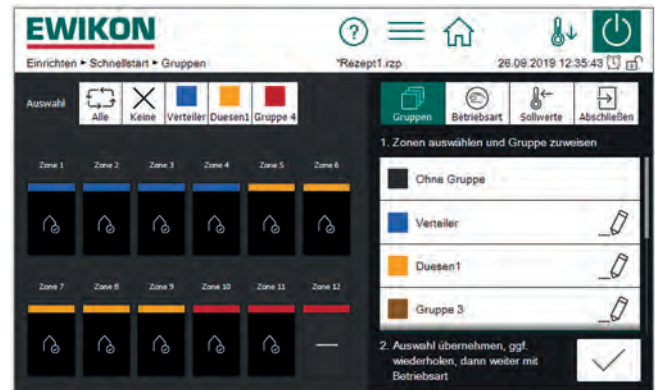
EWIKON

Einrichten ▸ Schnellstart ▸ Gruppen

*Rezept1.rzp

26.09.2019 12:35:43

Auswahl

Alle

Keine

Verteiler

Duesen1

Gruppe 4

Zone 1

Zone 2

Zone 3

Zone 4

Zone 5

Zone 6

Zone 7

Zone 8

Zone 9

Zone 10

Zone 11

Zone 12

—

Gruppen

Betriebsart

Sollwerte

Abschließen

1. Zonen auswählen und Gruppe zuweisen

Ohne Gruppe

Verteiler

Duesen1

Gruppe 3

2. Auswahl übernehmen, ggf. wiederholen, dann weiter mit Betriebsart